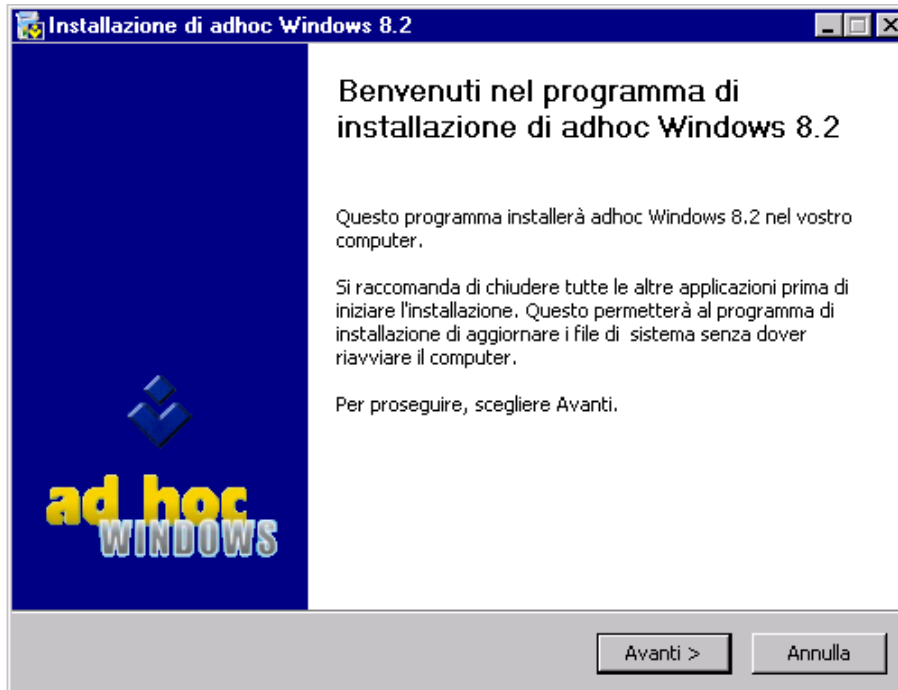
Installazione di adhoc Windows 8.2

ad hoc
WINDOWS

Benvenuti nel programma di installazione di adhoc Windows 8.2

Questo programma installerà adhoc Windows 8.2 nel vostro computer.

Si raccomanda di chiudere tutte le altre applicazioni prima di iniziare l'installazione. Questo permetterà al programma di installazione di aggiornare i file di sistema senza dover riavviare il computer.

Per proseguire, scegliere Avanti.

Avanti >
Annulla